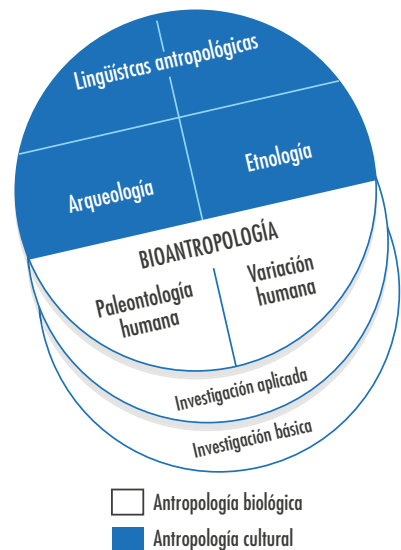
Lingüístcas antropológicas

Arqueología

Etnología

BIOANTROPOLOGÍA

Paleontología humana

Variación humana

Investigación aplicada

Investigación básica

Antropología biológica

Antropología cultural